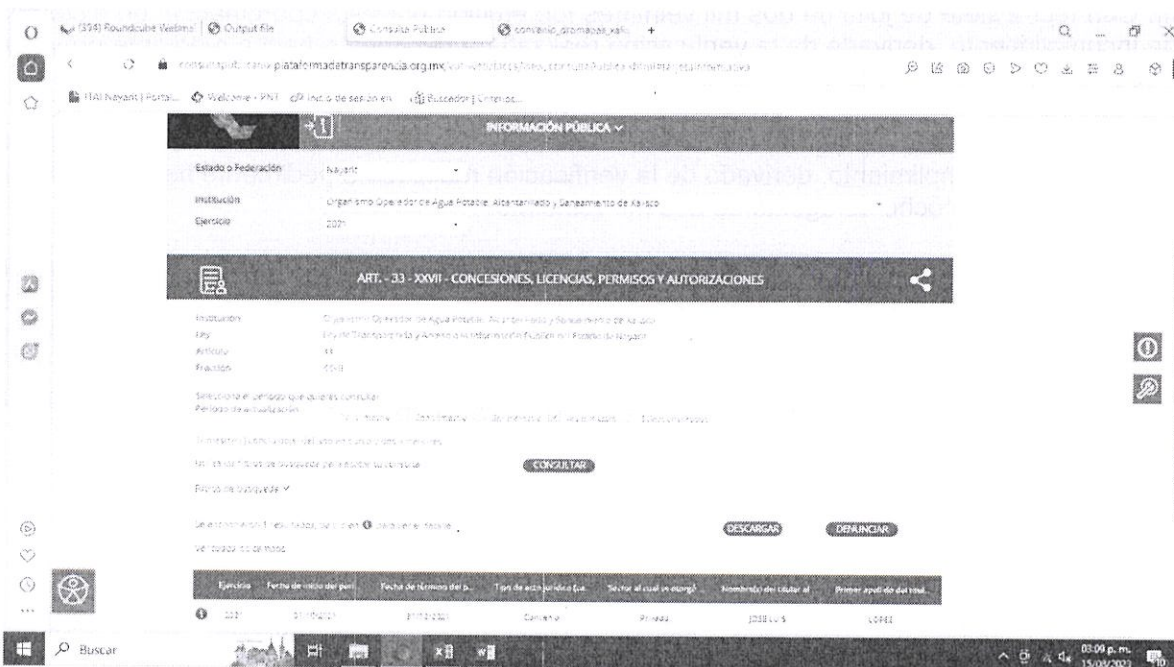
(394) Roundcube Webmail | Output file | Consulta Pública | convenio_promapas_xalis

consultapublicamx.plataformadetransparencia.org.mx

ITAI Nayarit | Portal... Welcome - PNT | Inicio de sesión en | Buscador | Criterios

INFORMACIÓN PÚBLICA

Estado o Federación: Nayarit

Institución: Organismo Operador de Agua Potable, Alcantarillado y Saneamiento de Xalisco

Ejercicio: 2021

ART. - 33 - XXVII - CONCESIONES, LICENCIAS, PERMISOS Y AUTORIZACIONES

Institución: Organismo Operador de Agua Potable, Alcantarillado y Saneamiento de Xalisco
Ley: Ley de Transparencia y Acceso a la Información Pública del Estado de Nayarit
Artículo: 33
Fracción: XXVII

Selecciona el periodo que quieres consultar
Periodo de actualización: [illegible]

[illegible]

CONSULTAR

Filtros de búsqueda

Se encontraron 1 resultados, da clic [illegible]

DESCARGAR | DENUNCIAR

| Ejercicio | Fecha de inicio del peri... | Fecha de término del p... | Tipo de acto jurídico (ca... | Sector al cual se otorgó... | Nombre(s) del titular al... | Primer apellido del titul... |
|---|---|---|---|---|---|---|
| 2021 | 01/01/2021 | 31/12/2021 | Convenio | Privado | JOSE LUIS | LOPEZ |

Buscar

03:09 p. m. 15/03/2021